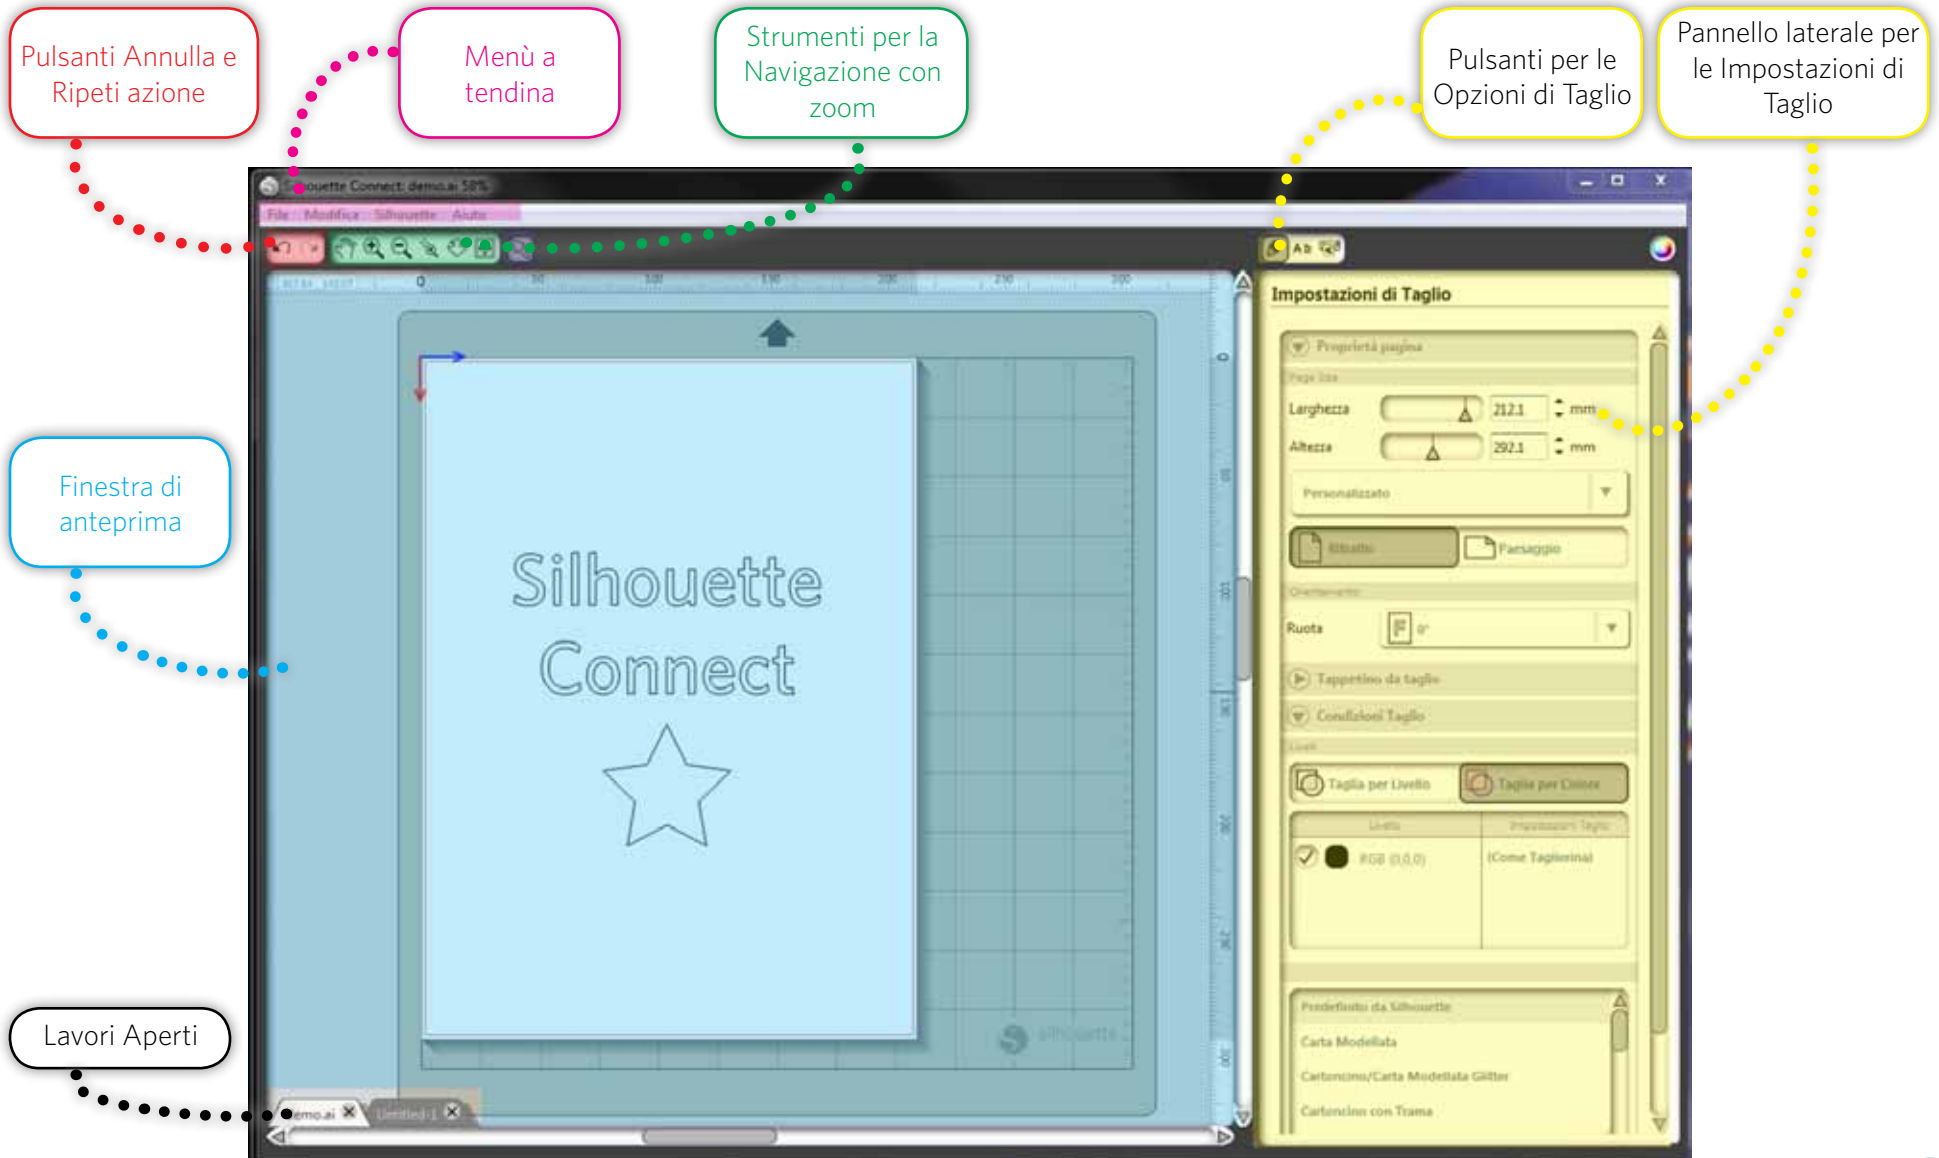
Pulsanti Annulla e Ripeti azione

Menù a tendina

Strumenti per la Navigazione con zoom

Pulsanti per le Opzioni di Taglio

Pannello laterale per le Impostazioni di Taglio

Finestra di anteprima

Lavori Aperti

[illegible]houette Connect: demo.ai 58%

File Modifica Silhouette Aiuto

Silhouette Connect

Impostazioni di Taglio

Proprietà pagina

Larghezza 212.1 mm

Altezza 292.1 mm

Personalizzato

Ritratto Paesaggio

Ruota 0°

Tappetino da taglio

Condizioni Taglio

Taglia per Livello Taglia per Colore

RGB (0,0,0) (Come Tagliarina)

Predefiniti da Silhouette

Carta Modellata

Cartoncino/Carta Modellata Glitter

Cartoncino con Trama

demo.ai

Untitled-1

silhouette